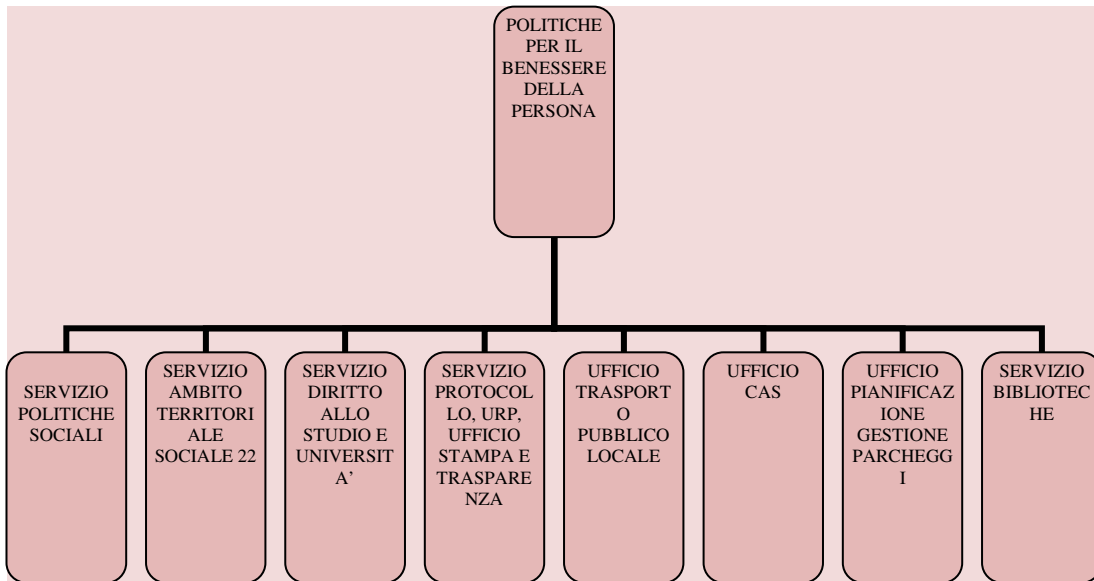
POLITICHE PER IL BENESSERE DELLA PERSONA

SERVIZIO POLITICHE SOCIALI

SERVIZIO AMBITO TERRITORIALE SOCIALE 22

SERVIZIO DIRITTO ALLO STUDIO E UNIVERSITA'

SERVIZIO PROTOCOLLO, URP, UFFICIO STAMPA E TRASPARENZA

UFFICIO TRASPORTO PUBBLICO LOCALE

UFFICIO CAS

UFFICIO PIANIFICAZIONE GESTIONE PARCHEGGI

SERVIZIO BIBLIOTECHE